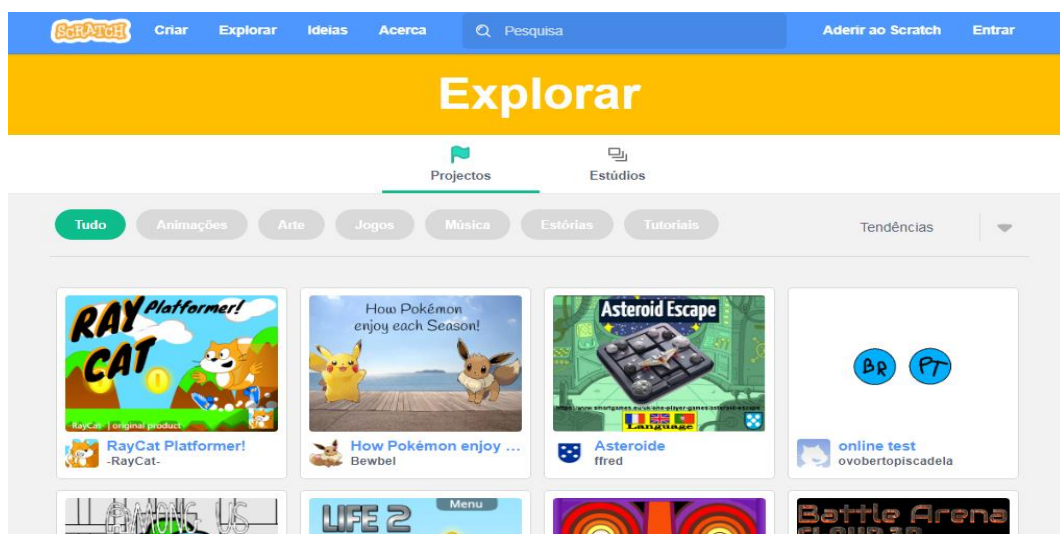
SCRATCH Criar Explorar Ideias Acerca Pesquisa Aderir ao Scratch Entrar

Explorar

Projectos Estúdios

Tudo Animações Arte Jogos Música Estórias Tutoriais Tendências

RAY CAT Platformer!
RayCat | original product
RayCat Platformer!
-RayCat-

How Pokémon enjoy each Season!
How Pokémon enjoy ...
Bewbel

Asteroid Escape
Language
Asteroide
ffred

BR PT
online test
ovobertopiscadela

AMONG US

LIFE 2
Menu

Battle Arena